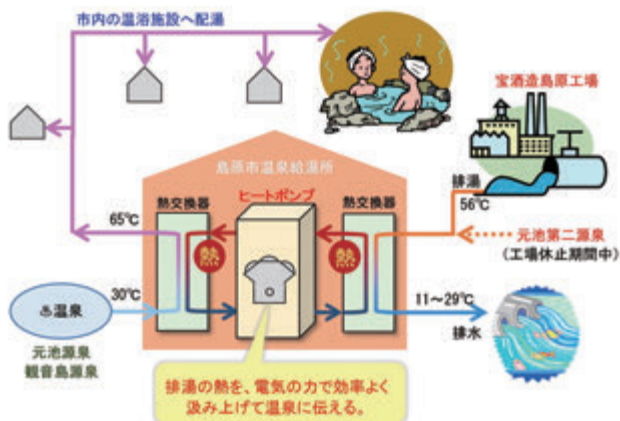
市内の温浴施設へ配湯

宝酒造島原工場

島原市温泉給湯所

ヒートポンプ

熱交換器

熱交換器

排湯

56℃

65℃

熱

熱

元池第二源泉
(工場休止期間中)

♨温泉

30℃

11～29℃

排水

元池源泉
観音島源泉

排湯の熱を、電気の力で効率よく汲み上げて温泉に伝える。